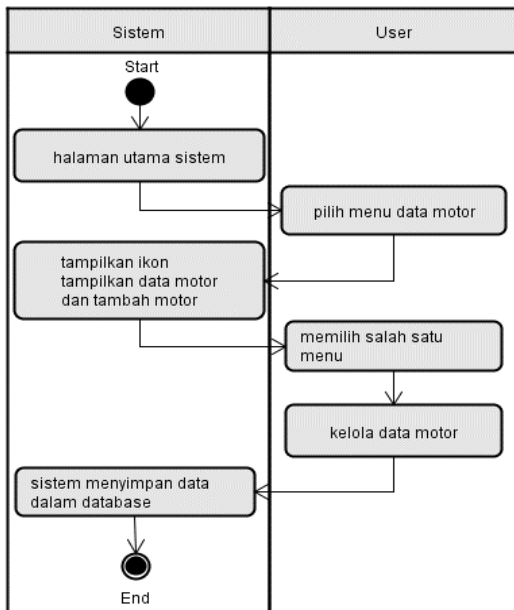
Sistem

User

Start

halaman utama sistem

pilih menu data motor

tampilkan ikon
tampilkan data motor
dan tambah motor

memilih salah satu
menu

kelola data motor

sistem menyimpan data
dalam database

End